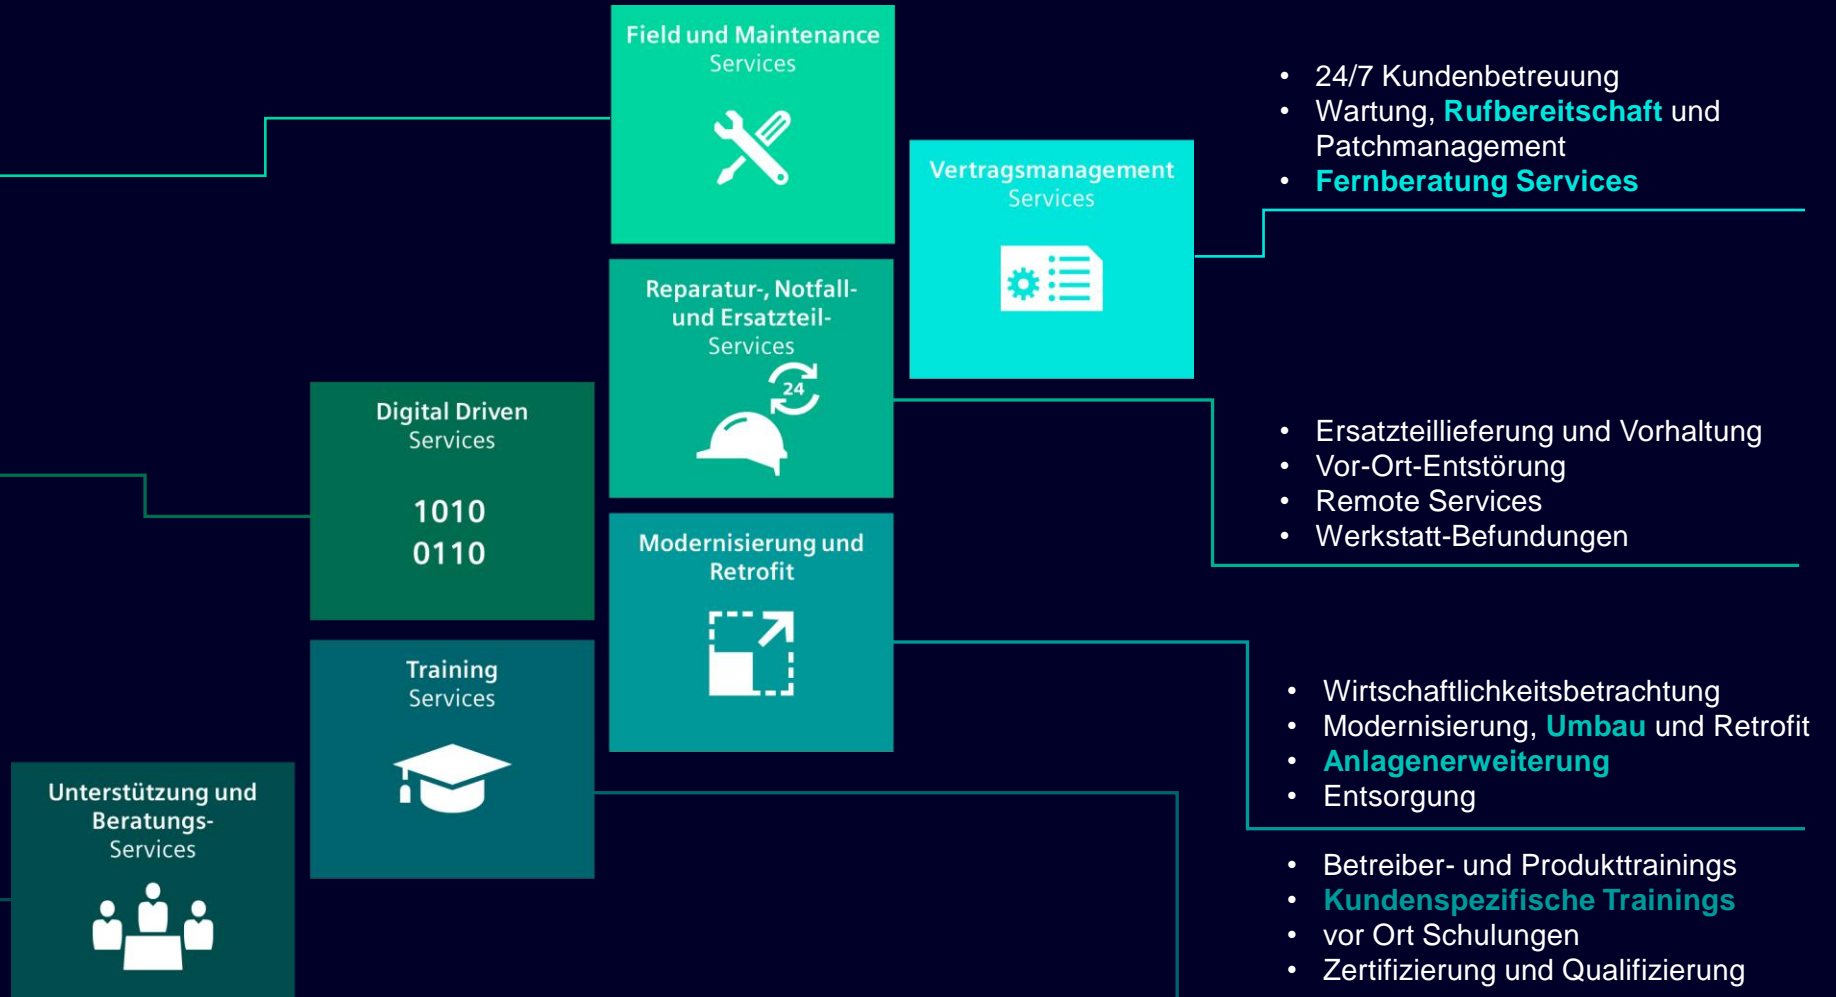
Field und Maintenance
Services

Vertragsmanagement
Services

- 24/7 Kundenbetreuung
- Wartung, Rufbereitschaft und Patchmanagement
- Fernberatung Services

Reparatur-, Notfall- und Ersatzteil-
Services

24

Digital Driven
Services

1010
0110

- Ersatzteillieferung und Vorhaltung
- Vor-Ort-Entstörung
- Remote Services
- Werkstatt-Befundungen

Modernisierung und
Retrofit

Training
Services

- Wirtschaftlichkeitsbetrachtung
- Modernisierung, Umbau und Retrofit
- Anlagenerweiterung
- Entsorgung

Unterstützung und
Beratungs-
Services

- Betreiber- und Produkttrainings
- Kundenspezifische Trainings
- vor Ort Schulungen
- Zertifizierung und Qualifizierung